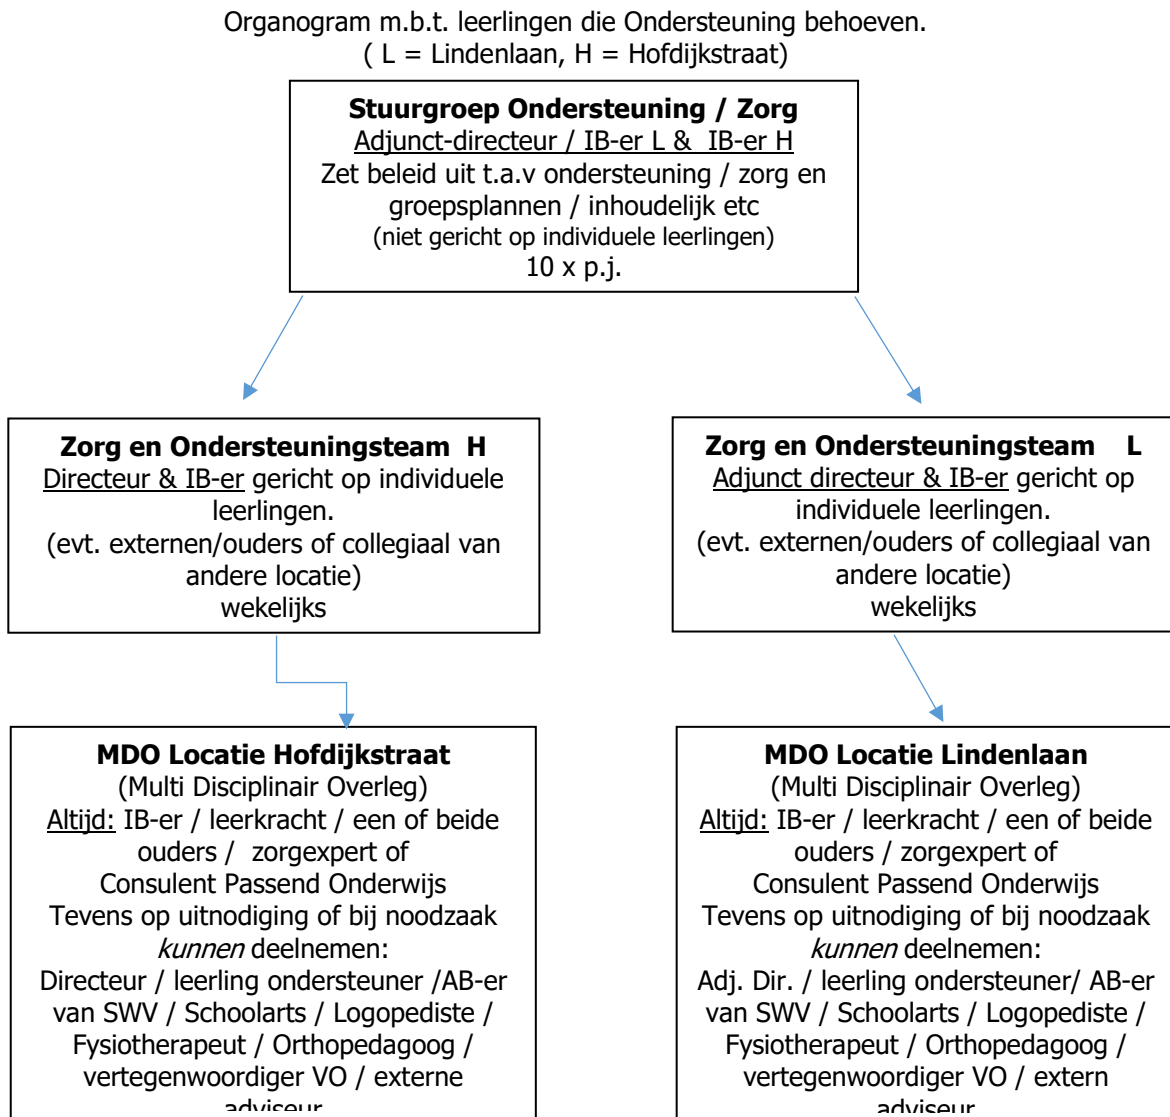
Organogram m.b.t. leerlingen die Ondersteuning behoeven.
( L = Lindenlaan, H = Hofdijkstraat)

**Stuurgroep Ondersteuning / Zorg**
Adjunct-directeur / IB-er L & IB-er H
Zet beleid uit t.a.v ondersteuning / zorg en groepsplannen / inhoudelijk etc
(niet gericht op individuele leerlingen)
10 x p.j.

**Zorg en Ondersteuningsteam H**
Directeur & IB-er gericht op individuele leerlingen.
(evt. externen/ouders of collegiaal van andere locatie)
wekelijks

**Zorg en Ondersteuningsteam L**
Adjunct directeur & IB-er gericht op individuele leerlingen.
(evt. externen/ouders of collegiaal van andere locatie)
wekelijks

**MDO Locatie Hofdijkstraat**
(Multi Disciplinair Overleg)
Altijd: IB-er / leerkracht / een of beide ouders / zorgexpert of Consulent Passend Onderwijs
Tevens op uitnodiging of bij noodzaak *kunnen* deelnemen:
Directeur / leerling ondersteuner /AB-er van SWV / Schoolarts / Logopediste / Fysiotherapeut / Orthopedagoog / vertegenwoordiger VO / externe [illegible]

**MDO Locatie Lindenlaan**
(Multi Disciplinair Overleg)
Altijd: IB-er / leerkracht / een of beide ouders / zorgexpert of Consulent Passend Onderwijs
Tevens op uitnodiging of bij noodzaak *kunnen* deelnemen:
Adj. Dir. / leerling ondersteuner/ AB-er van SWV / Schoolarts / Logopediste / Fysiotherapeut / Orthopedagoog / vertegenwoordiger VO / extern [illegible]